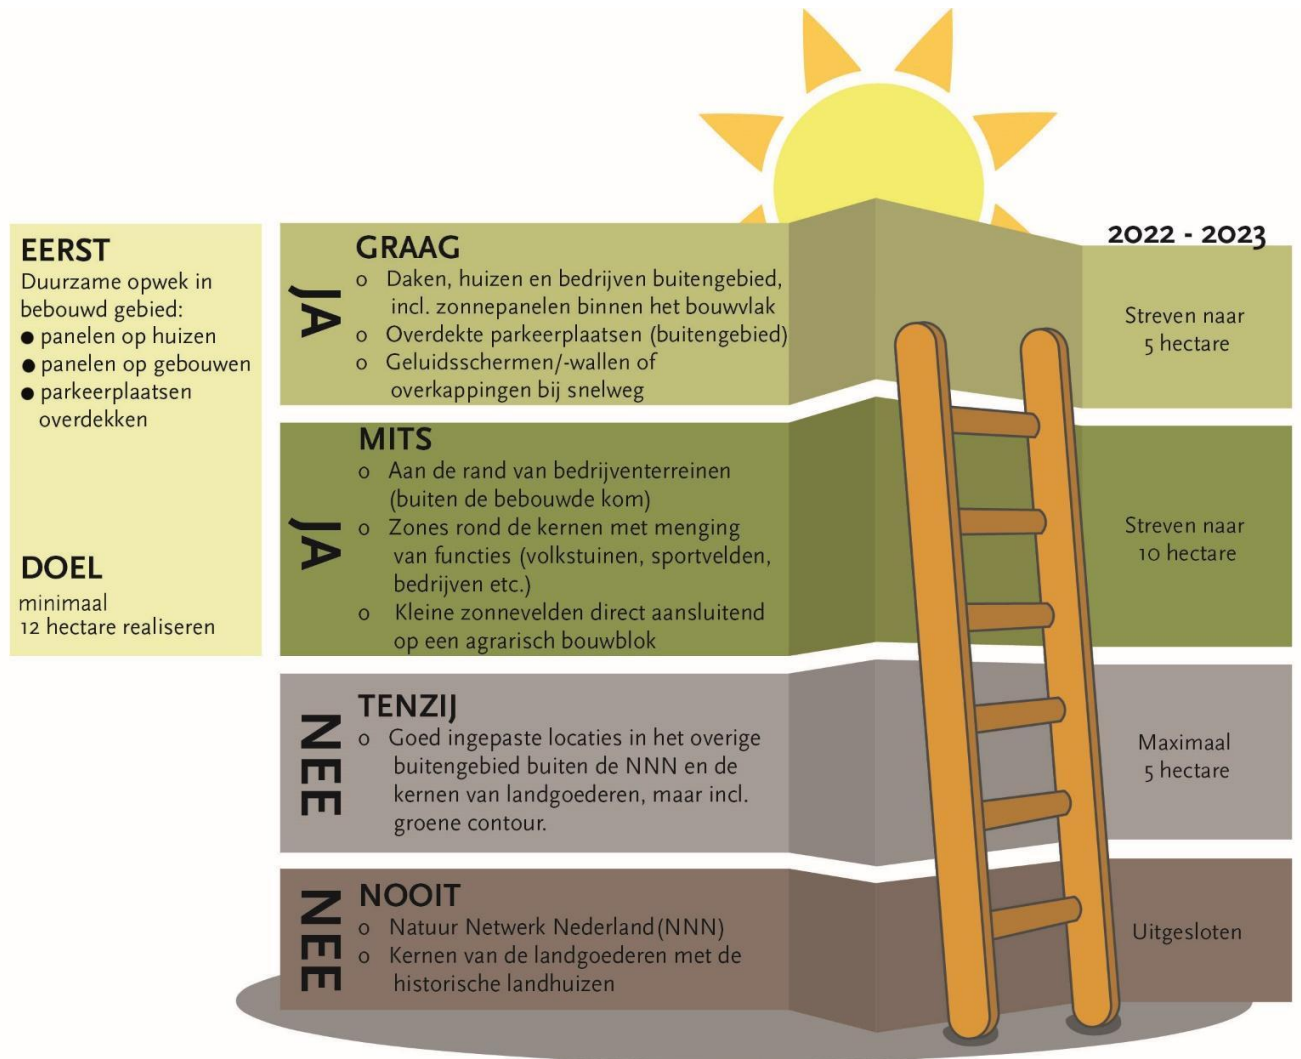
EERST
Duurzame opwek in bebouwd gebied:
● panelen op huizen
● panelen op gebouwen
● parkeerplaatsen overdekken

DOEL
minimaal
12 hectare realiseren

JA

GRAAG
o Daken, huizen en bedrijven buitengebied, incl. zonnepanelen binnen het bouwvlak
o Overdekte parkeerplaatsen (buitengebied)
o Geluidsschermen/-wallen of overkappingen bij snelweg

2022 - 2023

Streven naar 5 hectare

JA

MITS
o Aan de rand van bedrijventerreinen (buiten de bebouwde kom)
o Zones rond de kernen met menging van functies (volkstuinen, sportvelden, bedrijven etc.)
o Kleine zonnevelden direct aansluitend op een agrarisch bouwblok

Streven naar 10 hectare

NEE

TENZIJ
o Goed ingepaste locaties in het overige buitengebied buiten de NNN en de kernen van landgoederen, maar incl. groene contour.

Maximaal 5 hectare

NEE

NOOIT
o Natuur Netwerk Nederland (NNN)
o Kernen van de landgoederen met de historische landhuizen

Uitgesloten